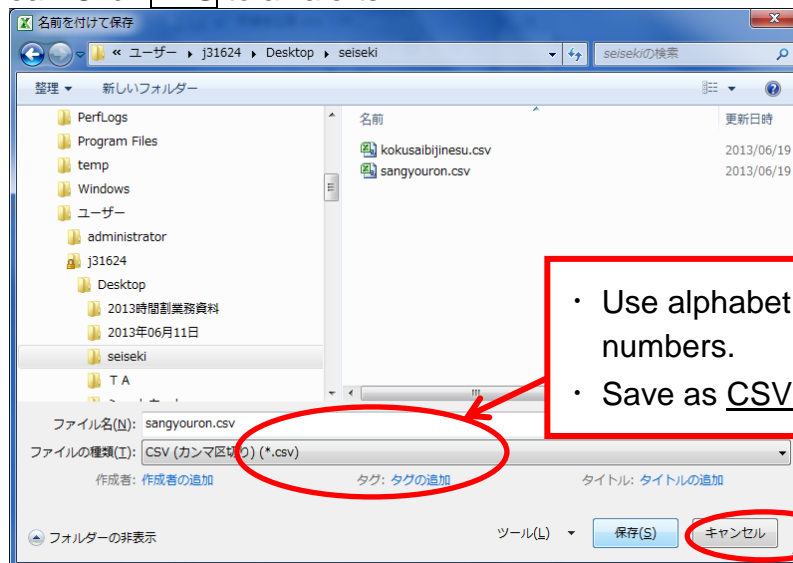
名前を付けて保存

« ユーザー ▸ j31624 ▸ Desktop ▸ seiseki

seisekiの検索

整理 ▾ 新しいフォルダー

PerfLogs
Program Files
temp
Windows
ユーザー
administrator
j31624
Desktop
2013時間割業務資料
2013年06月11日
seiseki
ＴＡ
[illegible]

名前
更新日時
kokusaibijinesu.csv 2013/06/19
sangyouron.csv 2013/06/19

・ Use alphabet
numbers.
・ Save as CSV

ファイル名(N): sangyouron.csv
ファイルの種類(T): CSV (カンマ区切り) (*.csv)
作成者: 作成者の追加
タグ: タグの追加
タイトル: タイトルの追加

フォルダーの非表示
ツール(L) ▾
保存(S)
キャンセル